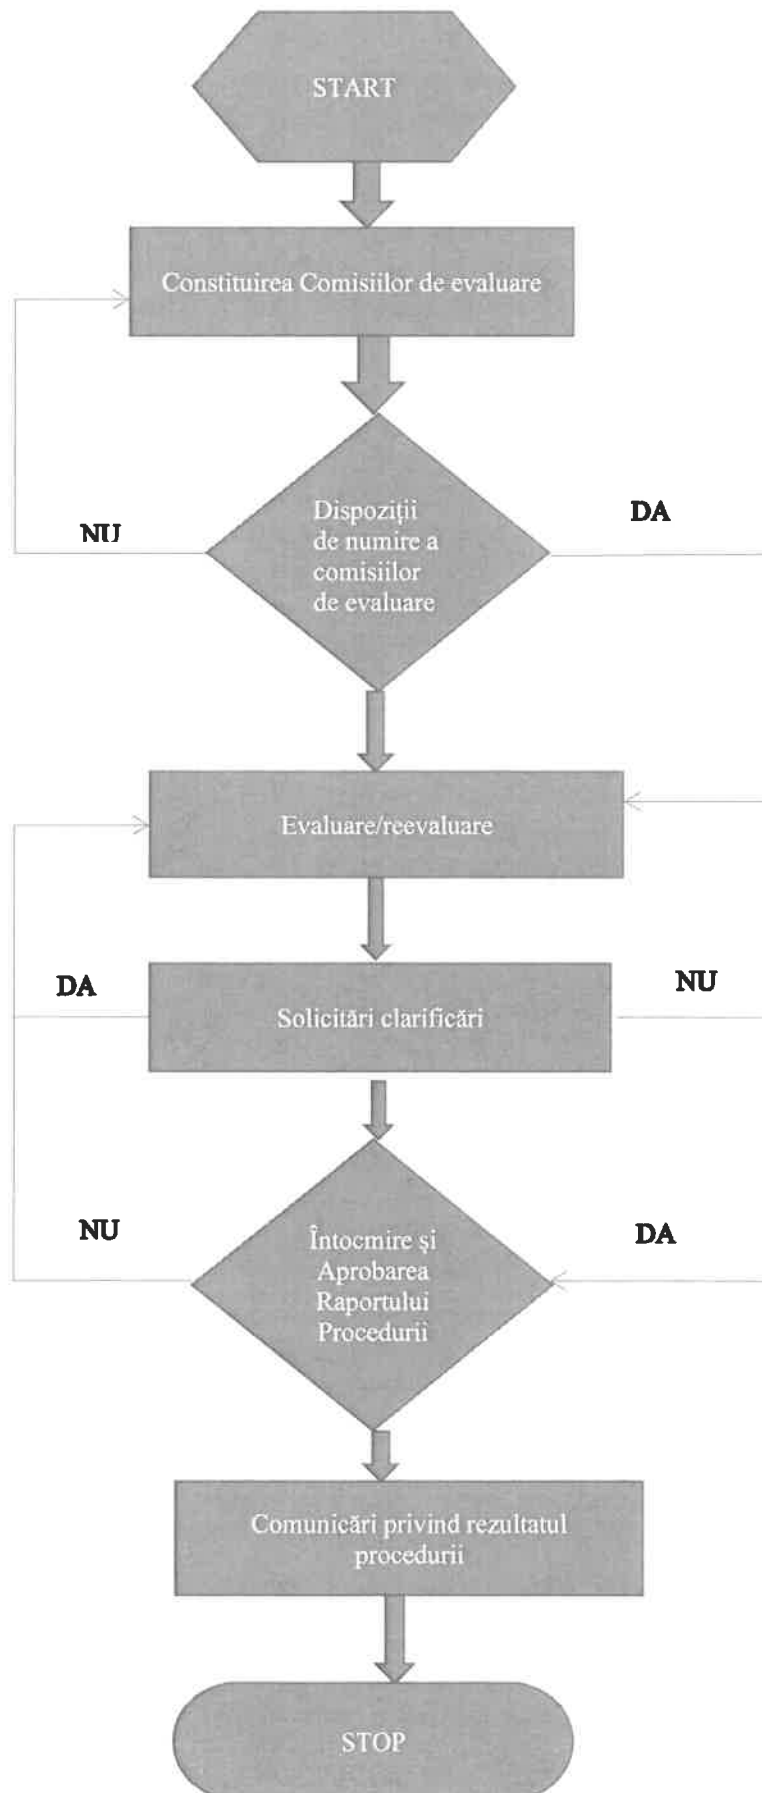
START

Constituirea Comisiilor de evaluare

NU

Dispoziții de numire a comisiilor de evaluare

DA

Evaluare/reevaluare

DA

Solicitări clarificări

NU

NU

Întocmire și Aprobarea Raportului Procedurii

DA

Comunicări privind rezultatul procedurii

STOP